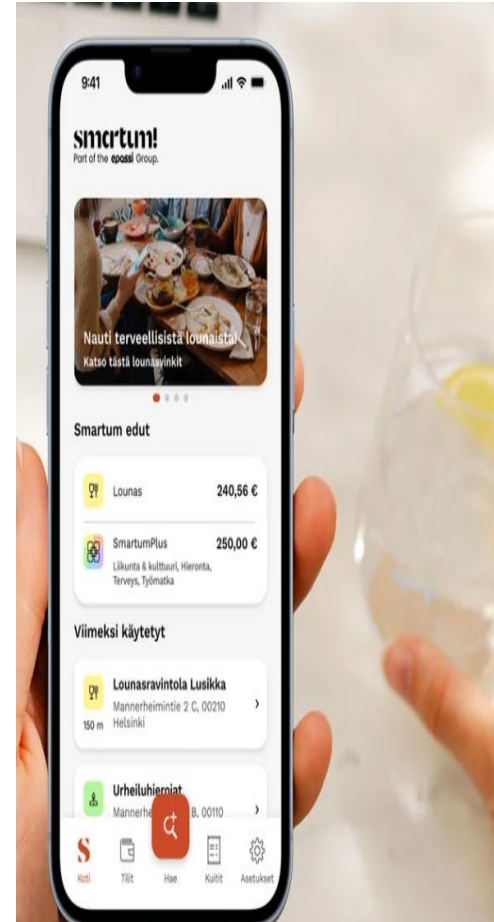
9:41

smartum!
Part of the epassi Group.

Nauti terveellisistä lounaista!
Katso tästä lounasvinkit

Smartum edut

Lounas 240,56 €

SmartumPlus 250,00 €
Liikunta & kulttuuri, Hieronta, Terveys, Työmatka

Viimeksi käytetyt

Lounasravintola Lusikka
Mannerheimintie 2 C, 00210 Helsinki
150 m

Urheiluhierojat
Mannerhe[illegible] B, 00110

Koti Tilit Hae Kuitit Asetukset